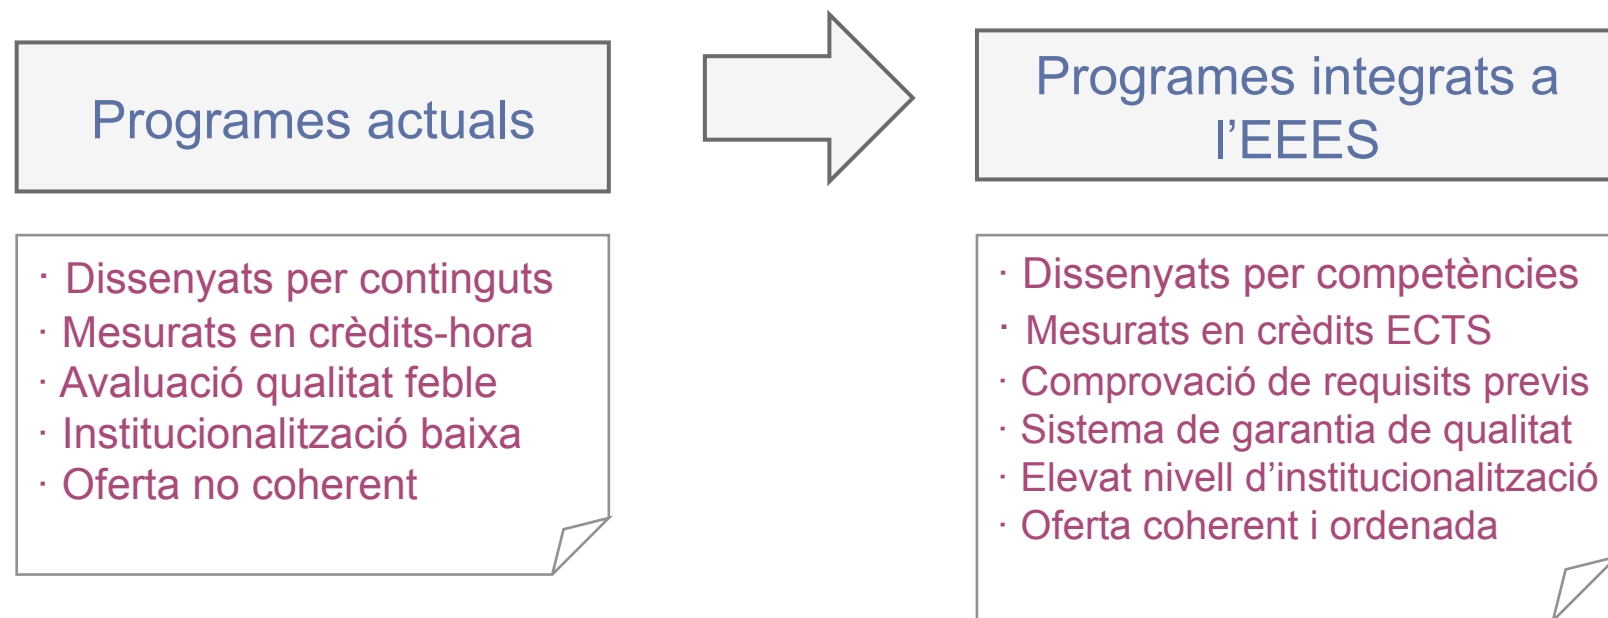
Programes actuals

Programes integrats a l'EEES

· Dissenyats per continguts
· Mesurats en crèdits-hora
· Avaluació qualitat feble
· Institucionalització baixa
· Oferta no coherent

· Dissenyats per competències
· Mesurats en crèdits ECTS
· Comprovació de requisits previs
· Sistema de garantia de qualitat
· Elevat nivell d'institucionalització
· Oferta coherent i ordenada